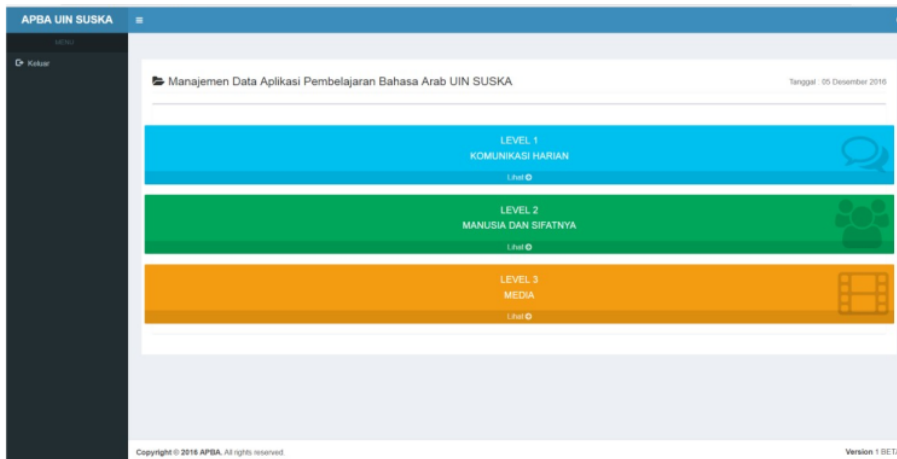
APBA UIN SUSKA

MENU

Keluar

Manajemen Data Aplikasi Pembelajaran Bahasa Arab UIN SUSKA

Tanggal : 05 Desember 2016

LEVEL 1
KOMUNIKASI HARIAN
Lihat

LEVEL 2
MANUSIA DAN SIFATNYA
Lihat

LEVEL 3
MEDIA
Lihat

Copyright © 2016 APBA. All rights reserved.

Version 1 BET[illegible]